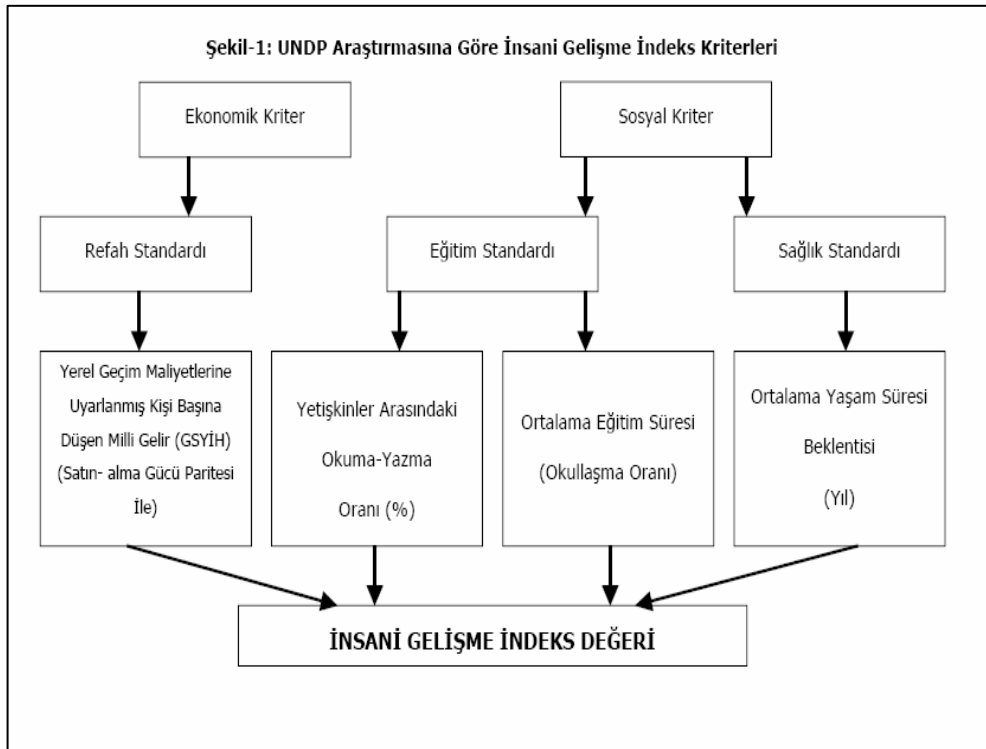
Şekil-1: UNDP Araştırmasına Göre İnsani Gelişme İndeks Kriterleri

Ekonomik Kriter

Sosyal Kriter

Refah Standardı

Eğitim Standardı

Sağlık Standardı

Yerel Geçim Maliyetlerine Uyarlanmış Kişi Başına Düşen Milli Gelir (GSYİH) (Satın- alma Gücü Paritesi İle)

Yetişkinler Arasındaki Okuma-Yazma Oranı (%)

Ortalama Eğitim Süresi (Okullaşma Oranı)

Ortalama Yaşam Süresi Beklentisi (Yıl)

İNSANİ GELİŞME İNDEKS DEĞERİ